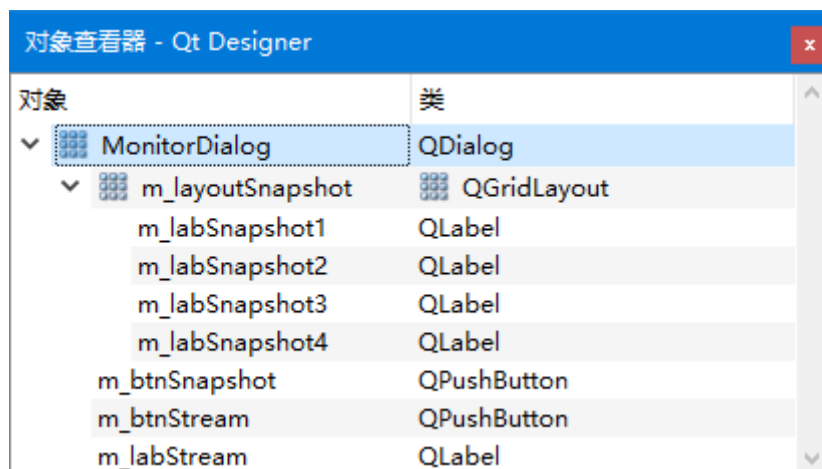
对象查看器 - Qt Designer

x

| 对象 | 类 |
|---|---|
| MonitorDialog | QDialog |
| m_layoutSnapshot | QGridLayout |
| m_labSnapshot1 | QLabel |
| m_labSnapshot2 | QLabel |
| m_labSnapshot3 | QLabel |
| m_labSnapshot4 | QLabel |
| m_btnSnapshot | QPushButton |
| m_btnStream | QPushButton |
| m_labStream | QLabel |